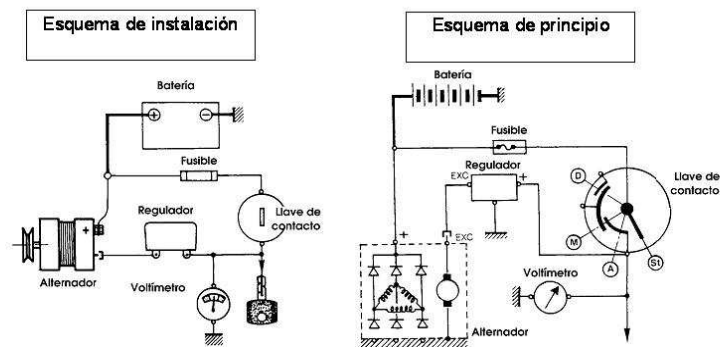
Esquema de instalación

Batería

Fusible

Regulador

Llave de contacto

Alternador

Voltímetro

Esquema de principio

Batería

Fusible

Regulador

EXC

+

Llave de contacto

D

M

A

St

+

EXC

Voltímetro

Alternador